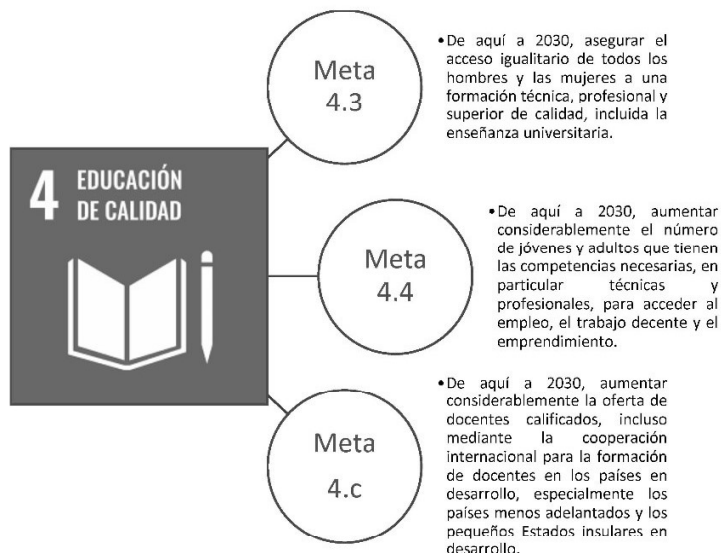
4 EDUCACIÓN DE CALIDAD

Meta 4.3

• De aquí a 2030, asegurar el acceso igualitario de todos los hombres y las mujeres a una formación técnica, profesional y superior de calidad, incluida la enseñanza universitaria.

Meta 4.4

• De aquí a 2030, aumentar considerablemente el número de jóvenes y adultos que tienen las competencias necesarias, en particular técnicas y profesionales, para acceder al empleo, el trabajo decente y el emprendimiento.

Meta 4.c

• De aquí a 2030, aumentar considerablemente la oferta de docentes calificados, incluso mediante la cooperación internacional para la formación de docentes en los países en desarrollo, especialmente los países menos adelantados y los pequeños Estados insulares en desarrollo.